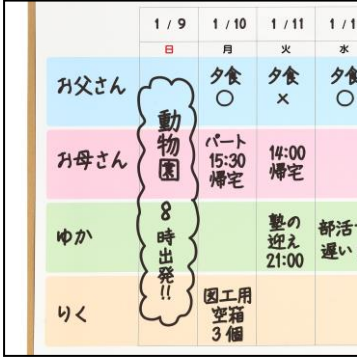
| | 1/9 日 | 1/10 月 | 1/11 火 | 1/1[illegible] 水 |
|---|---|---|---|---|
| お父さん | 動物園 8時出発!! | 夕食 ○ | 夕食 × | 夕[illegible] ○ |
| お母さん | | パート 15:30 帰宅 | 14:00 帰宅 | |
| ゆか | | | 塾の 迎え 21:00 | 部活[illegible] 遅い |
| りく | | 図工用 空箱 3個 | | |